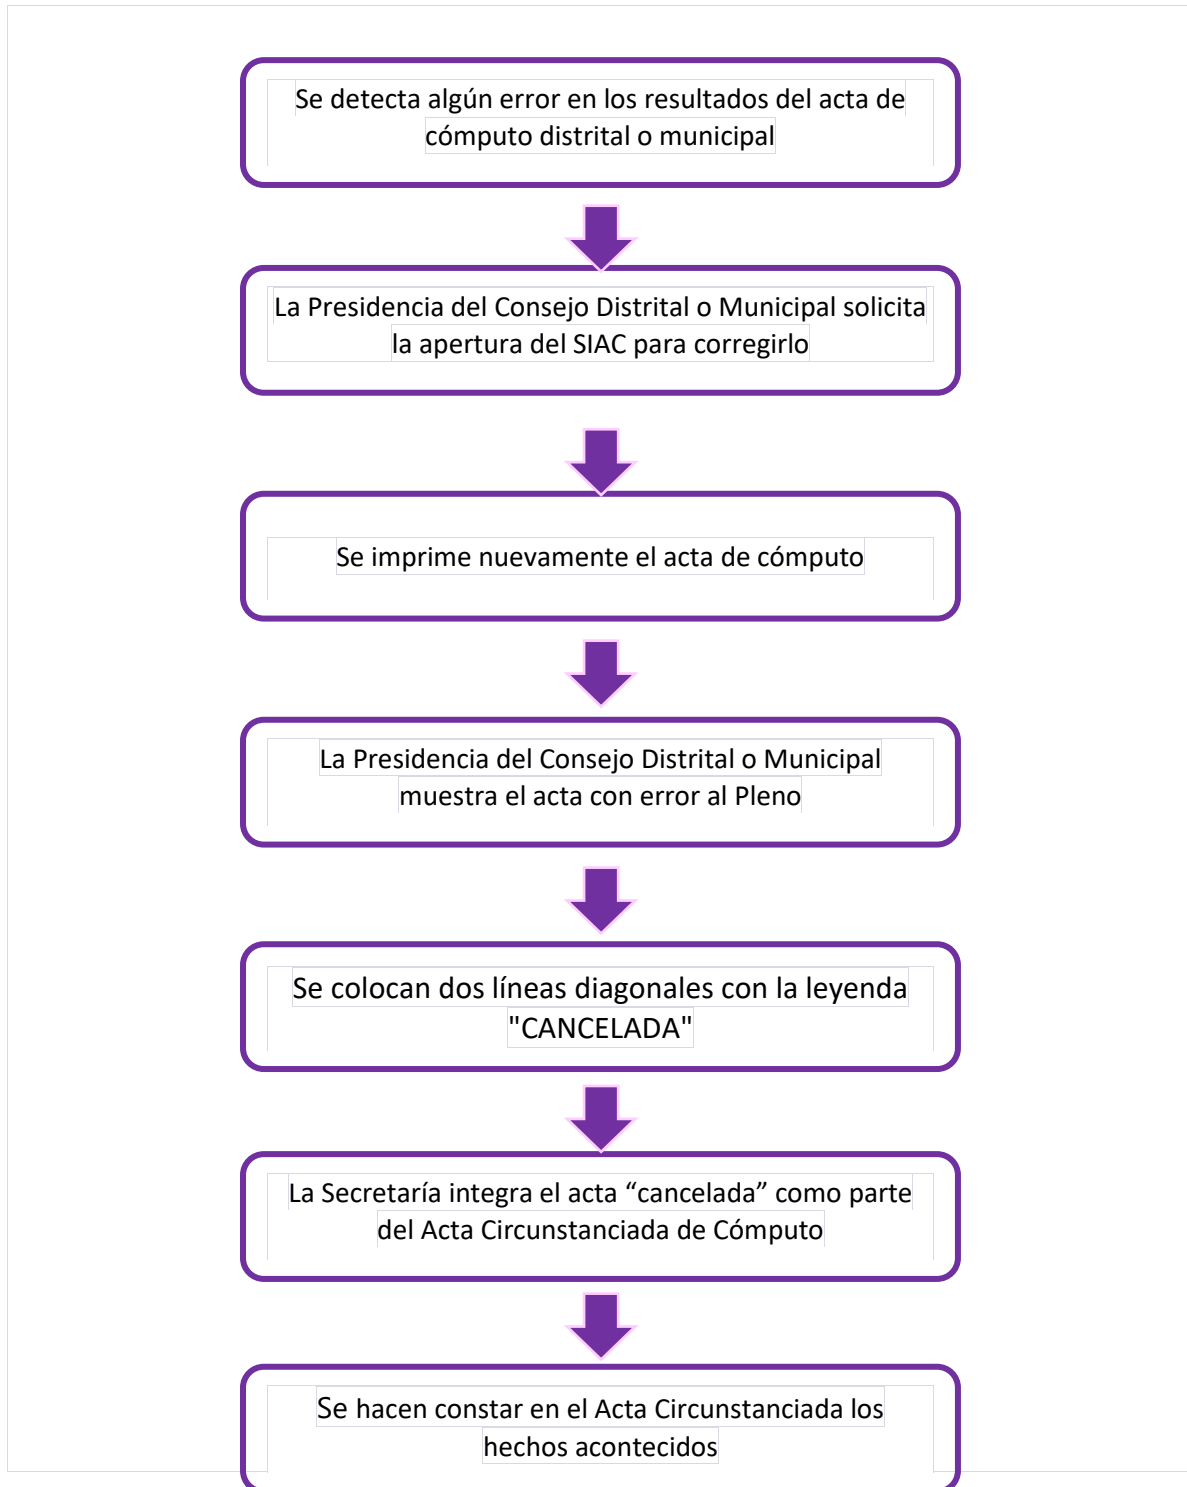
Se detecta algún error en los resultados del acta de cómputo distrital o municipal

La Presidencia del Consejo Distrital o Municipal solicita la apertura del SIAC para corregirlo

Se imprime nuevamente el acta de cómputo

La Presidencia del Consejo Distrital o Municipal muestra el acta con error al Pleno

Se colocan dos líneas diagonales con la leyenda "CANCELADA"

La Secretaría integra el acta “cancelada” como parte del Acta Circunstanciada de Cómputo

Se hacen constar en el Acta Circunstanciada los hechos acontecidos